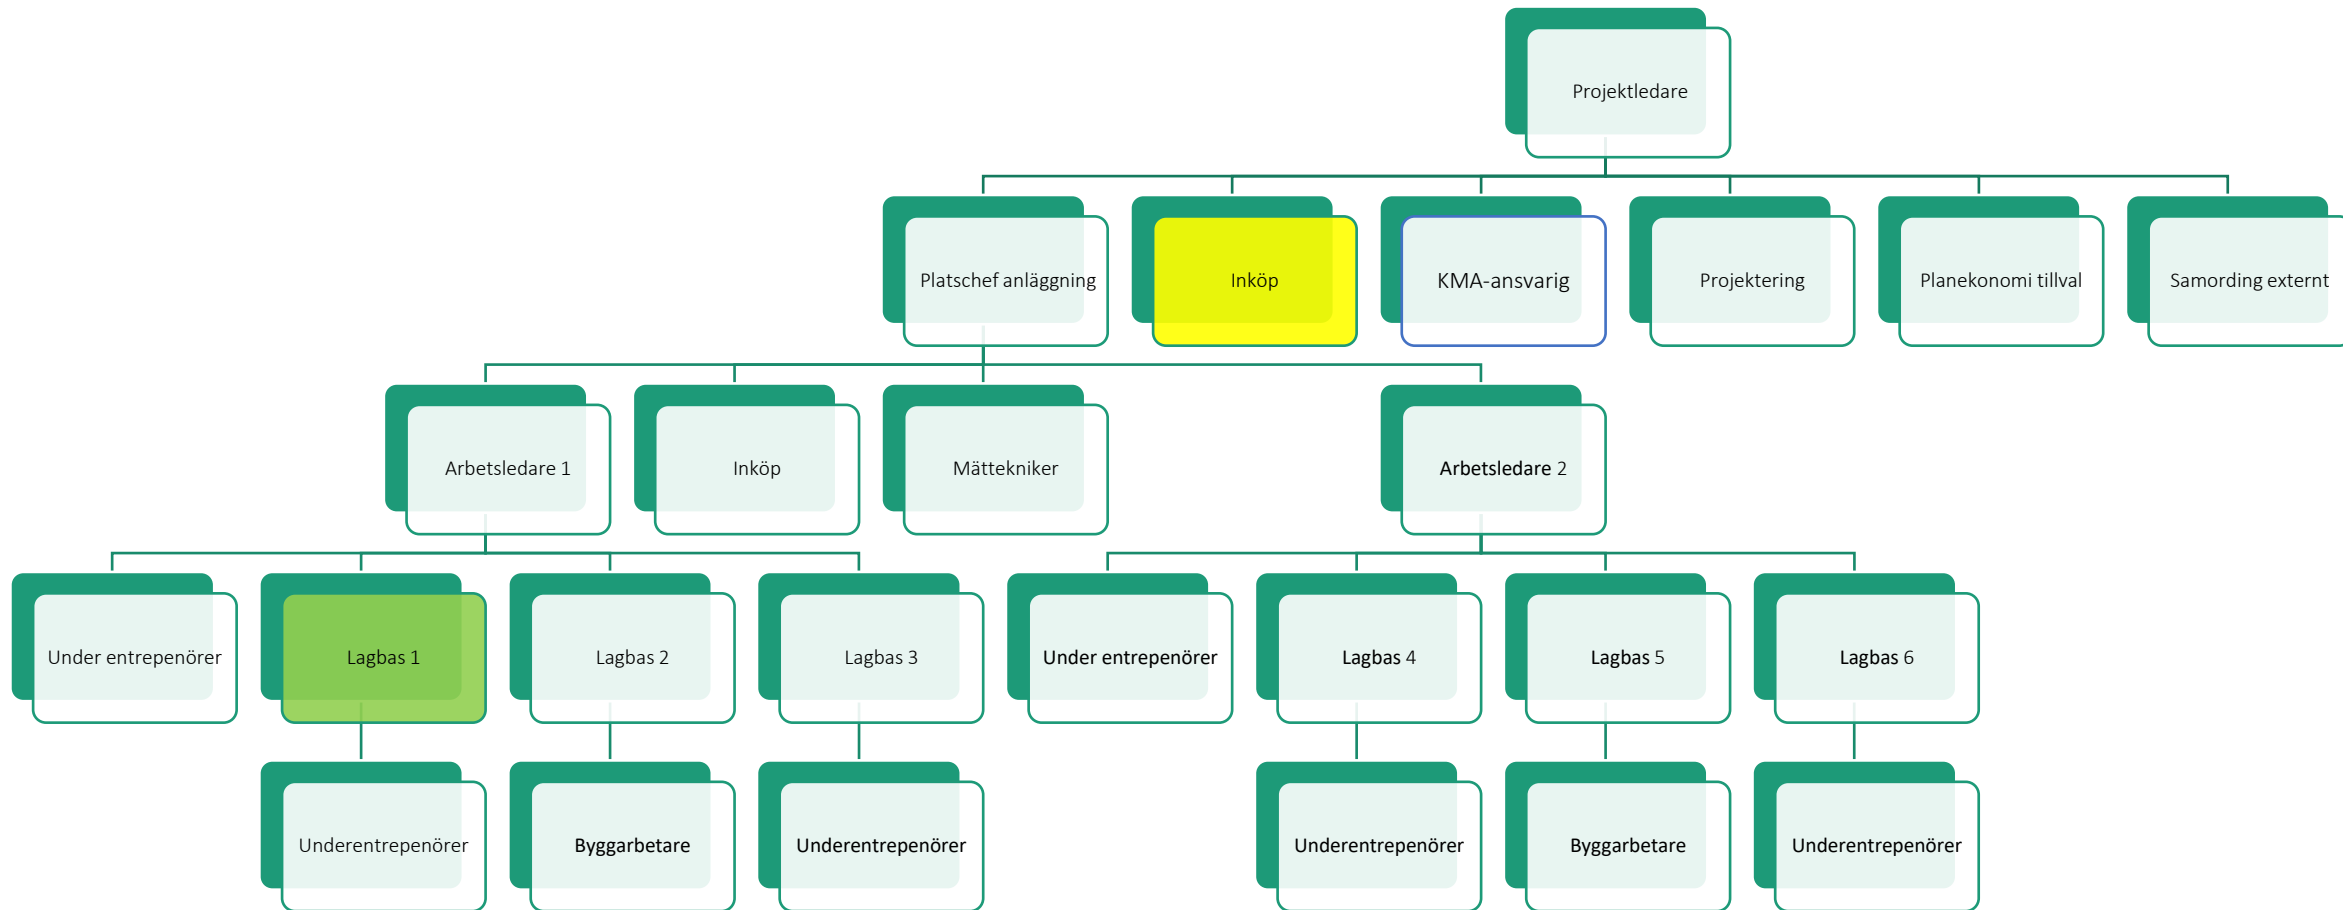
Projektledare

Platschef anläggning

Inköp

KMA-ansvarig

Projektering

Planekonomi tillval

Samording externt

Arbetsledare 1

Inköp

Mättekniker

Arbetsledare 2

Under entrepenörer

Lagbas 1

Lagbas 2

Lagbas 3

Under entrepenörer

Lagbas 4

Lagbas 5

Lagbas 6

Underentrepenörer

Byggarbetare

Underentrepenörer

Underentrepenörer

Byggarbetare

Underentrepenörer